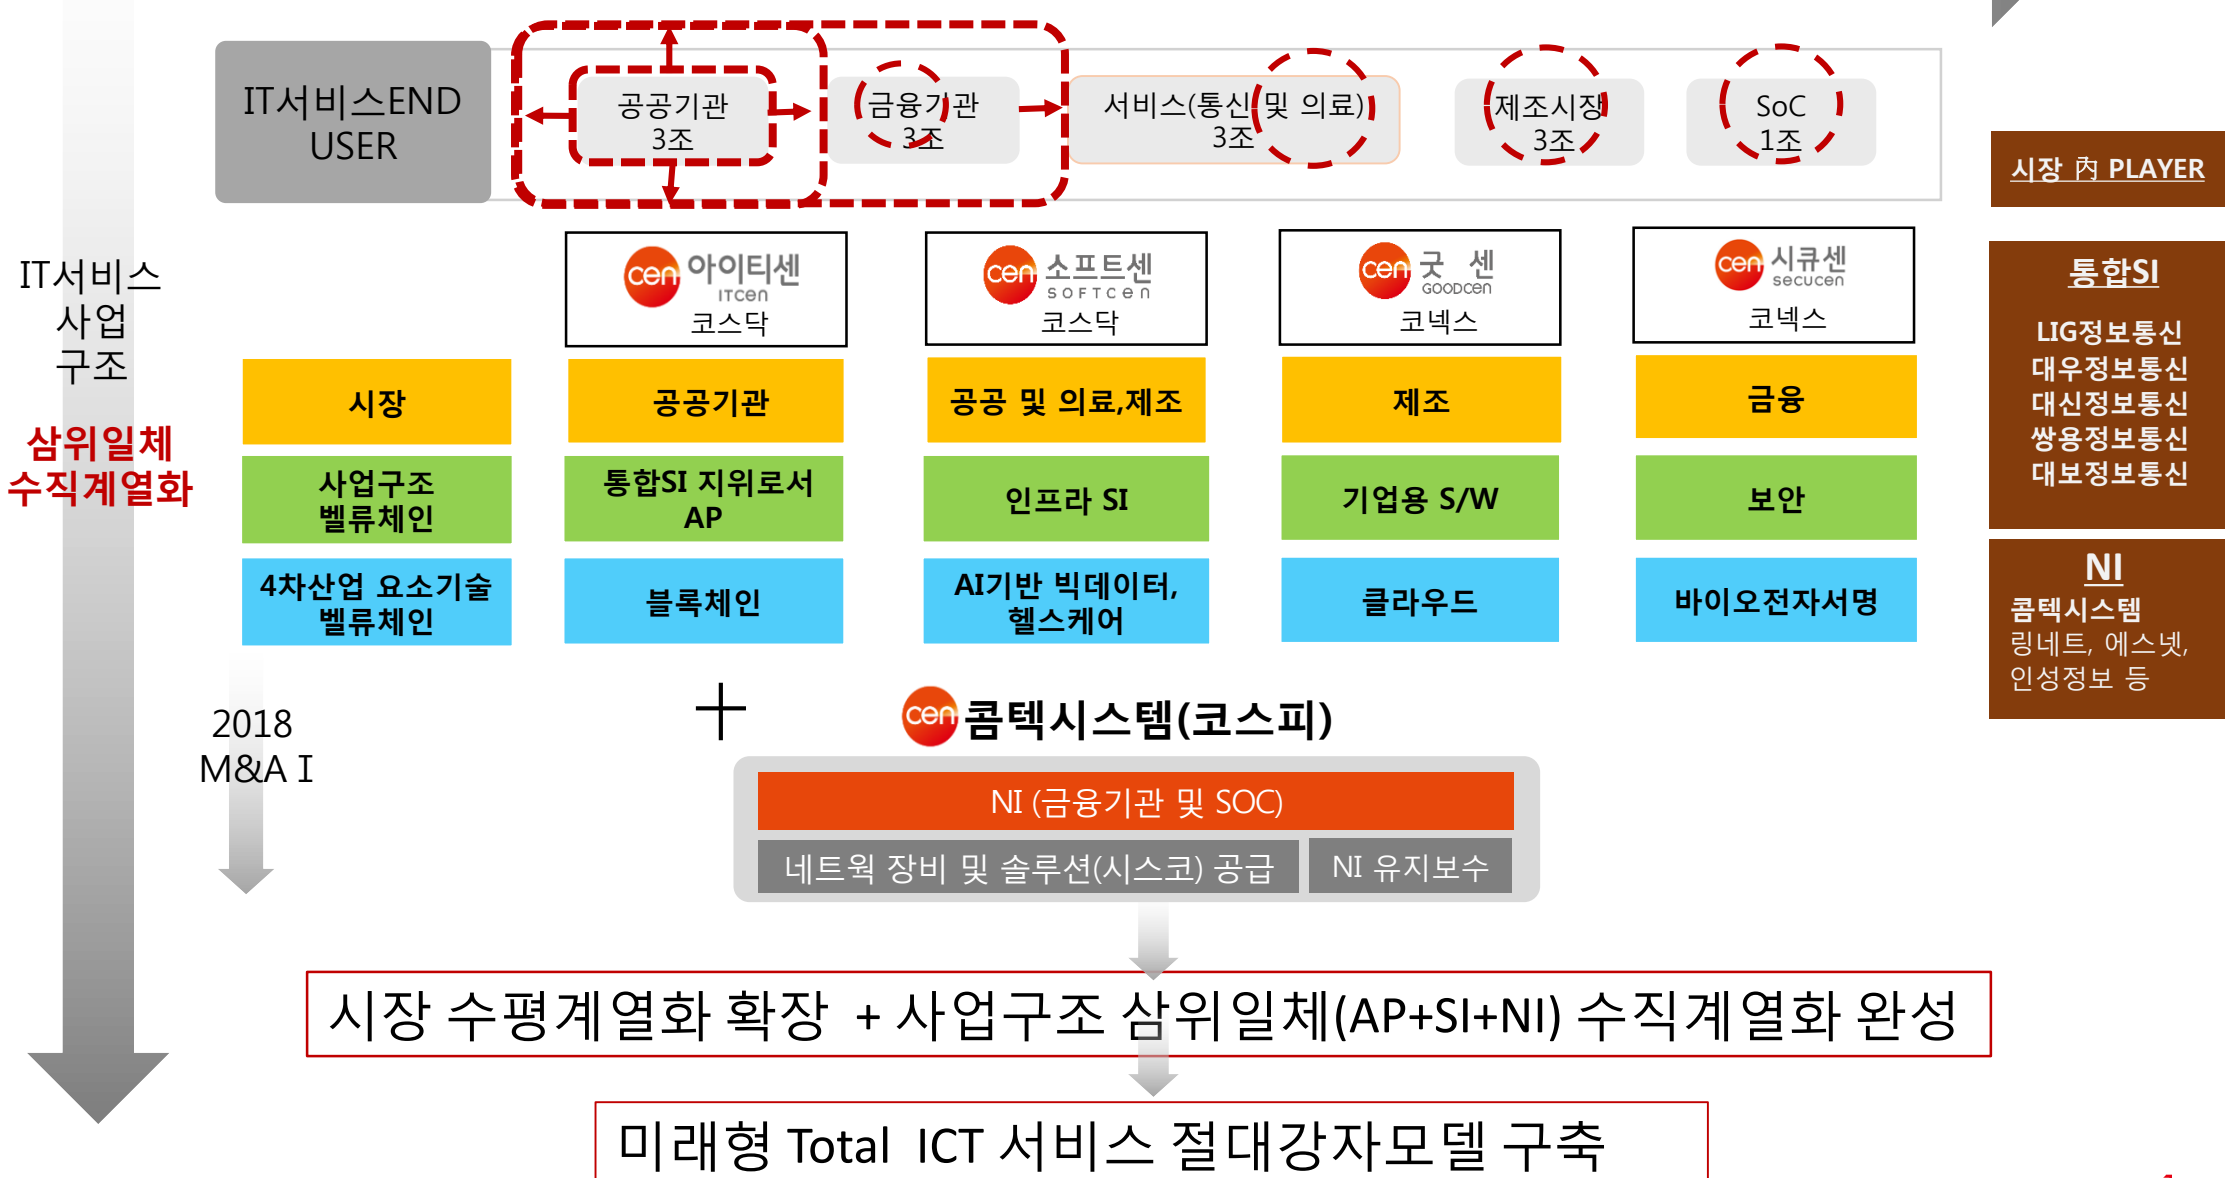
IT서비스END USER

공공기관 3조

금융기관 3조

서비스(통신 및 의료) 3조

제조시장 3조

SoC 1조

시장 內 PLAYER

IT서비스 사업 구조

삼위일체 수직계열화

cen 아이티센 ITcen 코스닥

cen 소프트센 SOFTcen 코스닥

cen 굿 센 GOODcen 코넥스

cen 시큐센 secucen 코넥스

| 시장 | 공공기관 | 공공 및 의료,제조 | 제조 | 금융 |
|---|---|---|---|---|
| 사업구조 벨류체인 | 통합SI 지위로서 AP | 인프라 SI | 기업용 S/W | 보안 |
| 4차산업 요소기술 벨류체인 | 블록체인 | AI기반 빅데이터, 헬스케어 | 클라우드 | 바이오전자서명 |

통합SI

LIG정보통신
대우정보통신
대신정보통신
쌍용정보통신
대보정보통신

NI

콤텍시스템
링네트, 에스넷, 인성정보 등

2018 M&A I

+

cen 콤텍시스템(코스피)

NI (금융기관 및 SOC)

네트웍 장비 및 솔루션(시스코) 공급

NI 유지보수

시장 수평계열화 확장 + 사업구조 삼위일체(AP+SI+NI) 수직계열화 완성

미래형 Total ICT 서비스 절대강자모델 구축